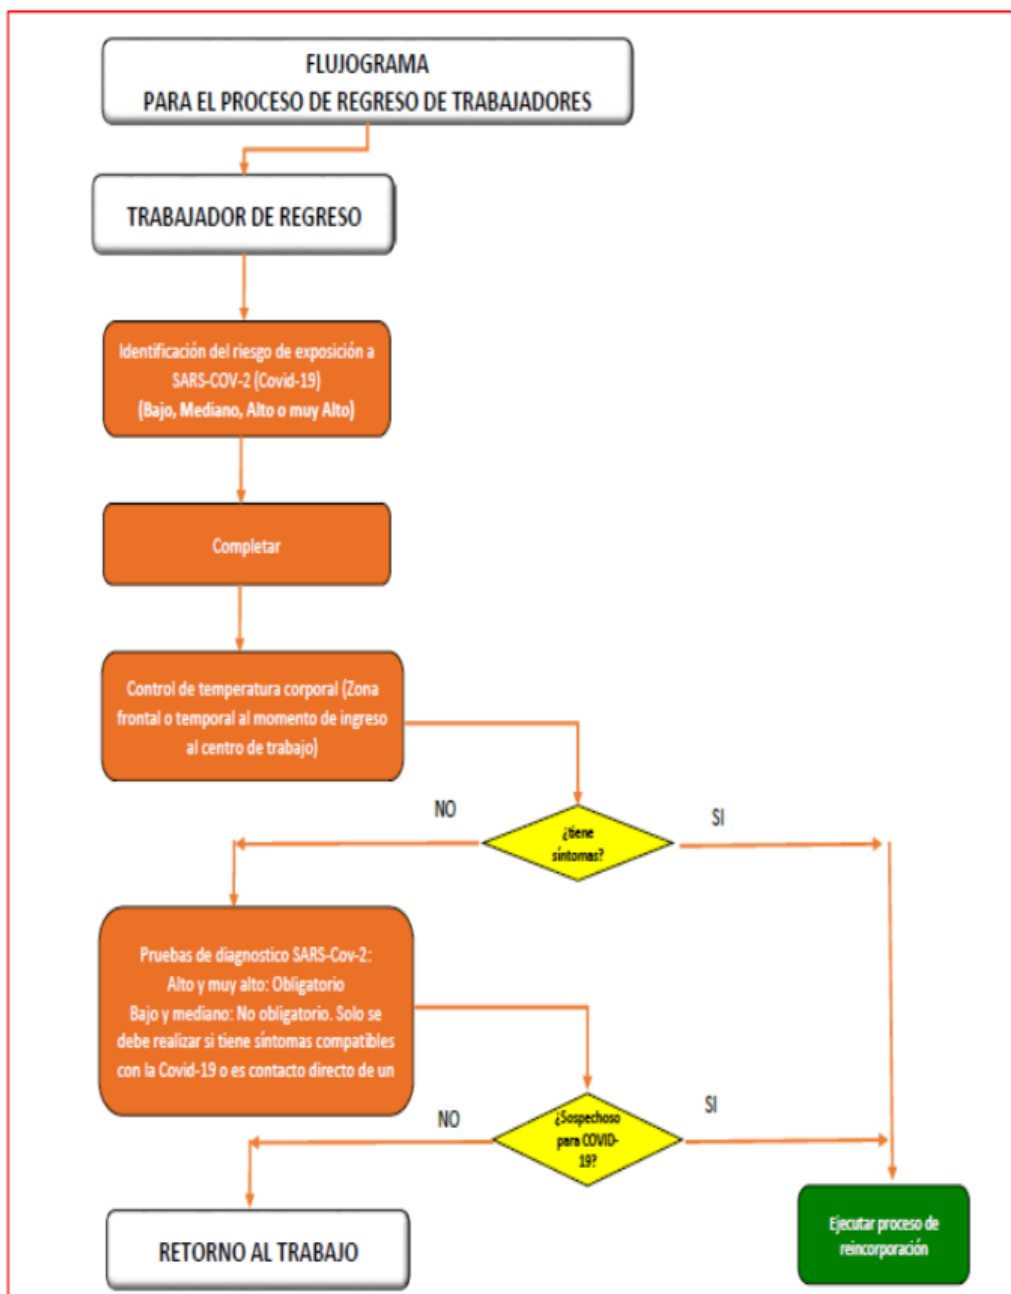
FLUJOGRAMA
PARA EL PROCESO DE REGRESO DE TRABAJADORES

TRABAJADOR DE REGRESO

Identificación del riesgo de exposición a SARS-COV-2 (Covid-19)
(Bajo, Mediano, Alto o muy Alto)

Completar

Control de temperatura corporal (Zona frontal o temporal al momento de ingreso al centro de trabajo)

NO

¿tiene síntomas?

SI

Pruebas de diagnostico SARS-Cov-2:
Alto y muy alto: Obligatorio
Bajo y mediano: No obligatorio. Solo se debe realizar si tiene síntomas compatibles con la Covid-19 o es contacto directo de un

NO

¿Sospechoso para COVID-19?

SI

RETORNO AL TRABAJO

Ejecutar proceso de reincorporación